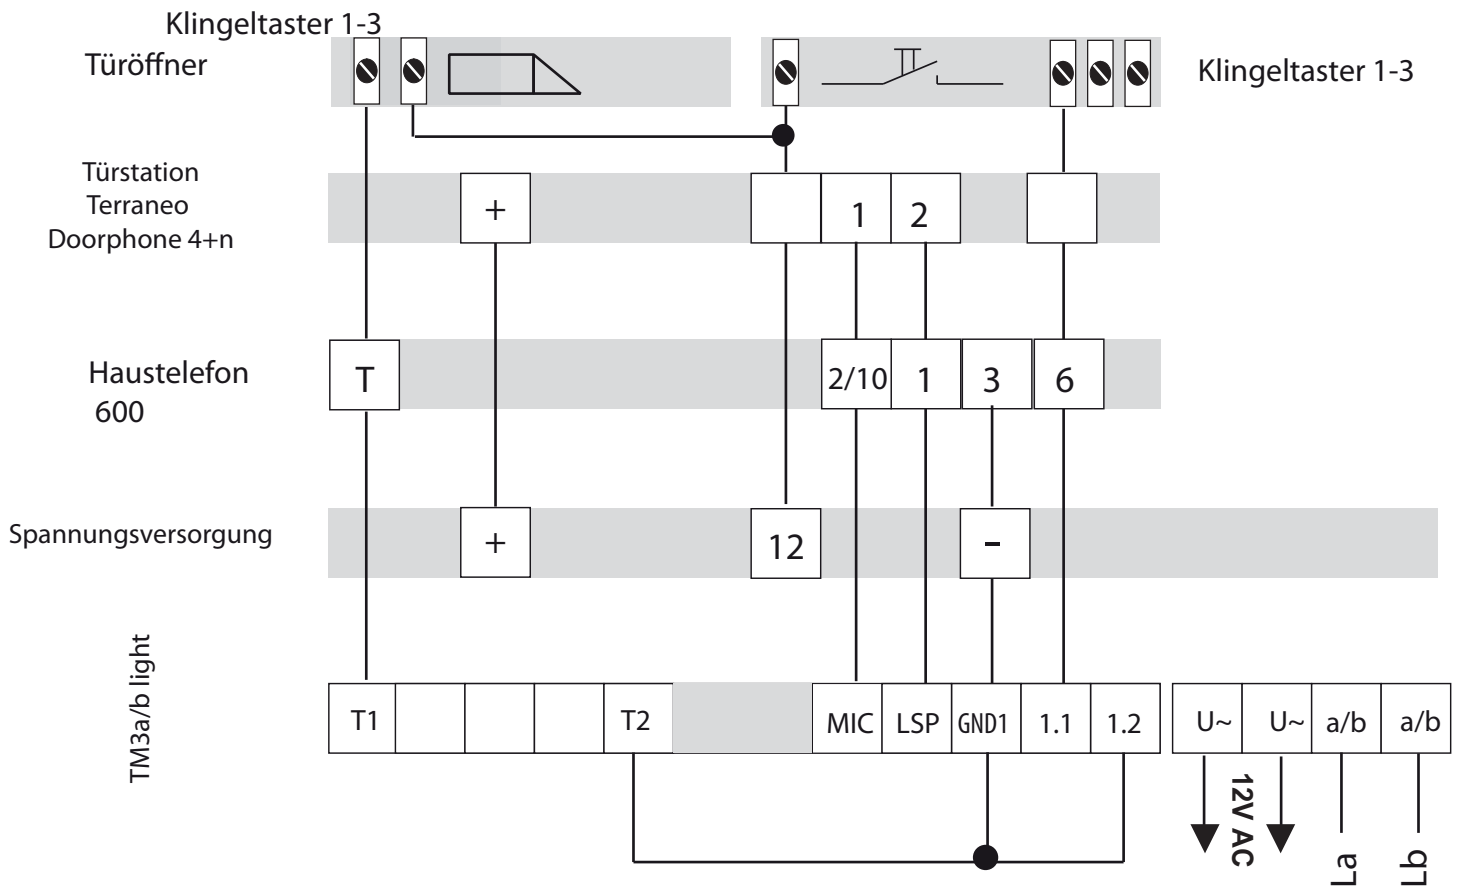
Klingeltaster 1-3

Türöffner

Klingeltaster 1-3

Türstation Terraneo Doorphone 4+n

+

1 2

Haustelefon 600

T

2/10 1 3 6

Spannungsversorgung

+

12

-

TM3a/b light

| T1 | | | | T2 | | MIC | LSP | GND1 | 1.1 | 1.2 |
|---|---|---|---|---|---|---|---|---|---|---|

| U~ | U~ | a/b | a/b |
|---|---|---|---|

12V AC

La

Lb